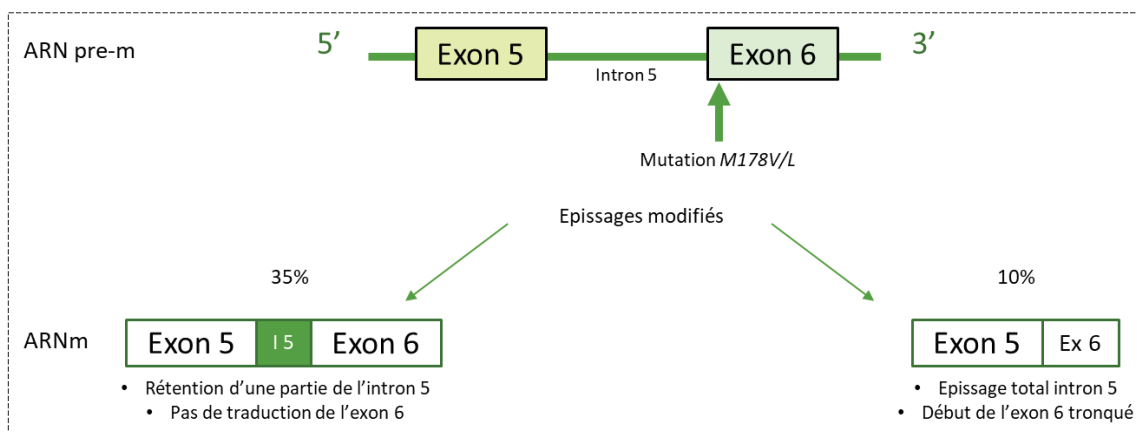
ARN pre-m

5'

Exon 5

Intron 5

Exon 6

3'

Mutation *M178V/L*

Epissages modifiés

35%

10%

ARNm

Exon 5

I 5

Exon 6

Exon 5

Ex 6

- Rétention d'une partie de l'intron 5
- Pas de traduction de l'exon 6

- Epissage total intron 5
- Début de l'exon 6 tronqué